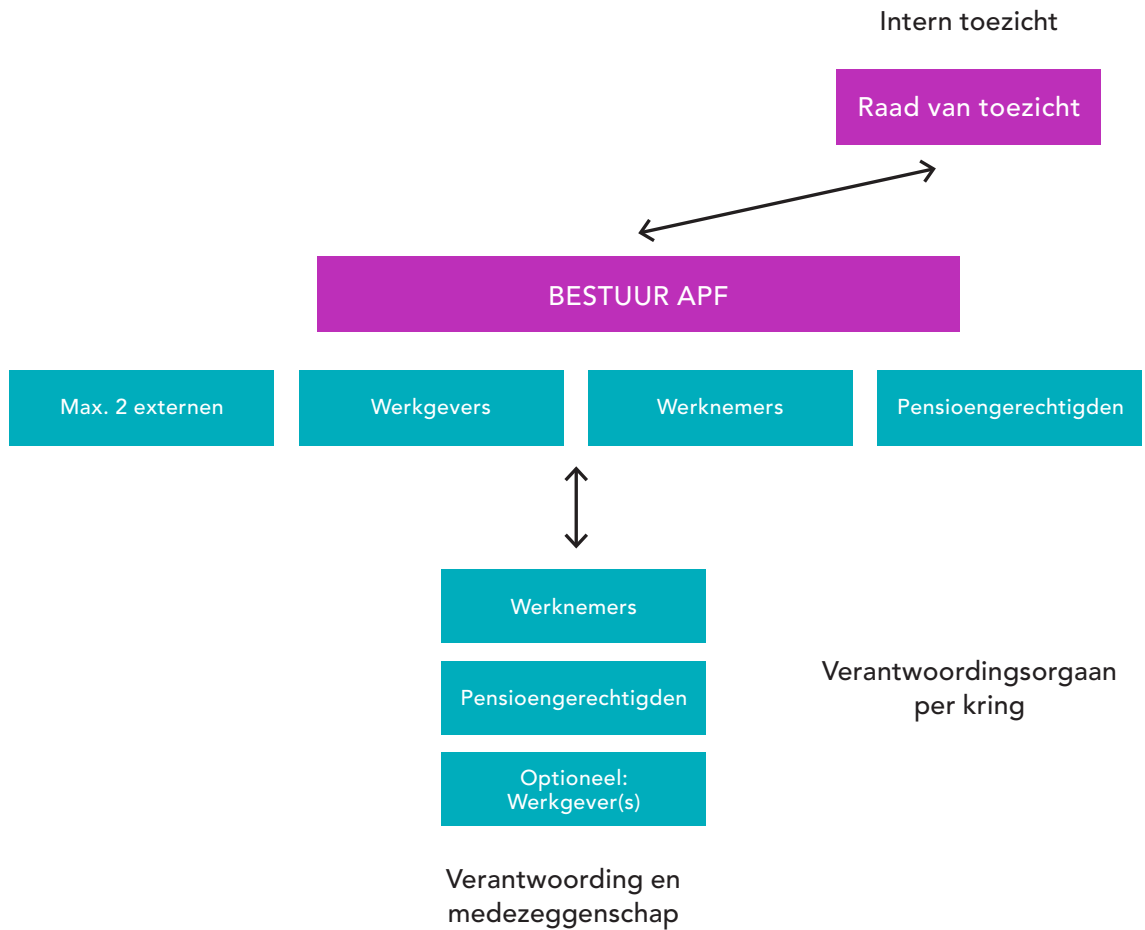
Intern toezicht

Raad van toezicht

BESTUUR APF

Max. 2 externen

Werkgevers

Werknemers

Pensioengerechtigden

Werknemers

Pensioengerechtigden

Optioneel: Werkgever(s)

Verantwoordingsorgaan per kring

Verantwoording en medezeggenschap